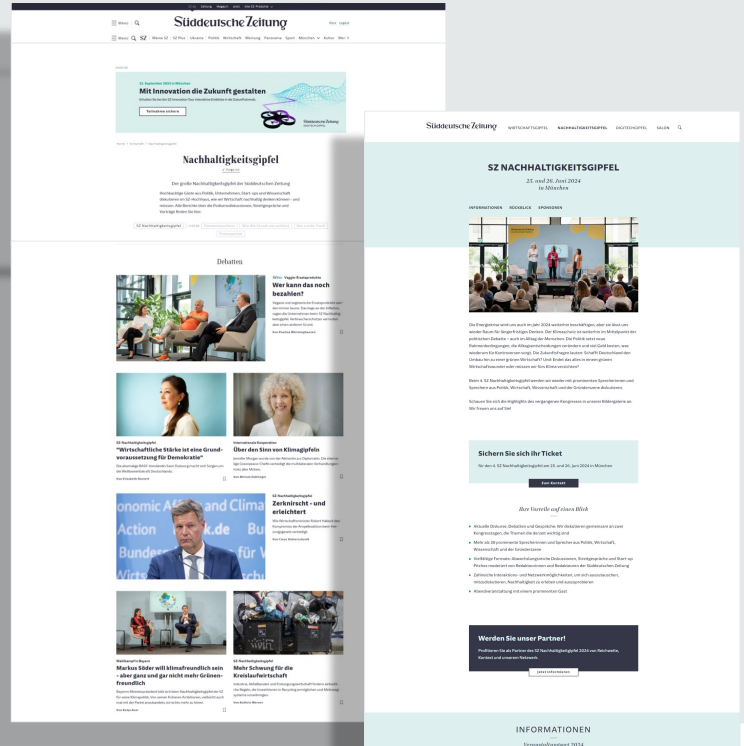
Süddeutsche Zeitung

Menü

Menü SZ | Meine SZ | SZ Plus | Ukraine | Politik | Wirtschaft | Meinung | Panorama | Sport | München | Kultur

Mit Innovation die Zukunft gestalten

Nachhaltigkeitsgipfel

Debatten

Wer kann das noch bezahlen?

SZ Nachhaltigkeitsgipfel
"Wirtschaftliche Stärke ist eine Grundvoraussetzung für Demokratie"

Über den Sinn von Klimagipfeln

SZ Nachhaltigkeitsgipfel
Zerknirscht - und erleichtert

Markus Söder will klimafreundlich sein - aber ganz und gar nicht mehr Grünen-freundlich

SZ Nachhaltigkeitsgipfel
Mehr Schwung für die Kreislaufwirtschaft

Süddeutsche Zeitung WIRTSCHAFTSGIPFEL NACHHALTIGKEITSGIPFEL DIGITALGIPFEL SALON

SZ NACHHALTIGKEITSGIPFEL

25. und 26. Juni 2024
in München

INFORMATIONEN RÜCKBLICK SPONSOREN

Sichern Sie sich Ihr Ticket

für den 6. SZ Nachhaltigkeitsgipfel am 25. und 26. Juni 2024 in München

Zum Kontakt

Ihre Vorteile auf einen Blick

Werden Sie unser Partner!

Profitieren Sie als Partner des SZ Nachhaltigkeitsgipfel 2024 von Reichweite, Kontext und unserem Netzwerk.

INFORMATIONEN